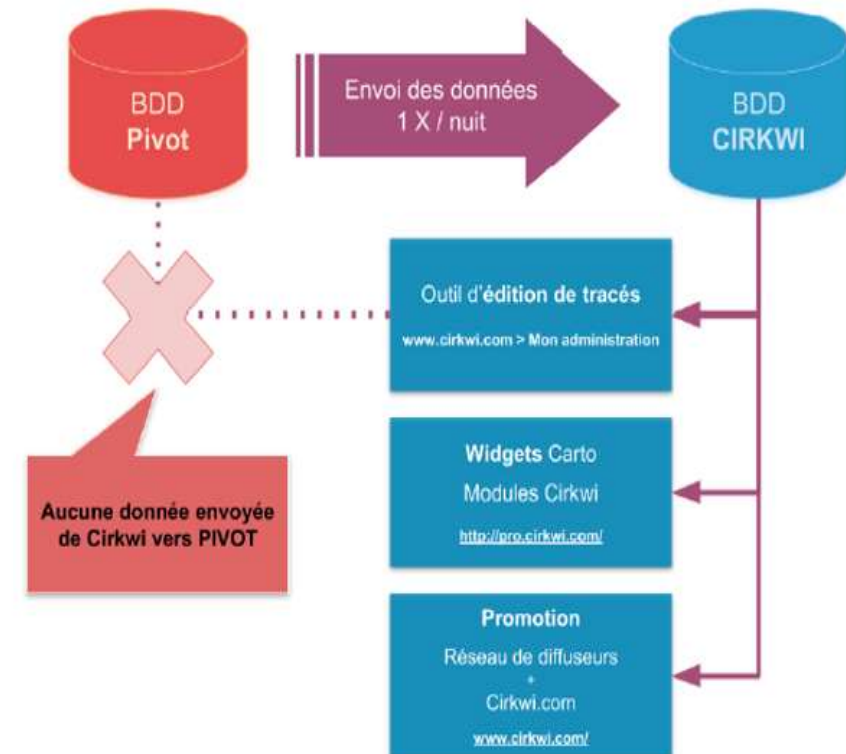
BDD
Pivot

Envoi des données
1 X / nuit

BDD
CIRKWI

Outil d'édition de tracés
www.cirkwi.com > Mon administration

Widgets Carto
Modules Cirkwi
http://pro.cirkwi.com/

Promotion
Réseau de diffuseurs
+
Cirkwi.com
www.cirkwi.com/

Aucune donnée envoyée de Cirkwi vers PIVOT